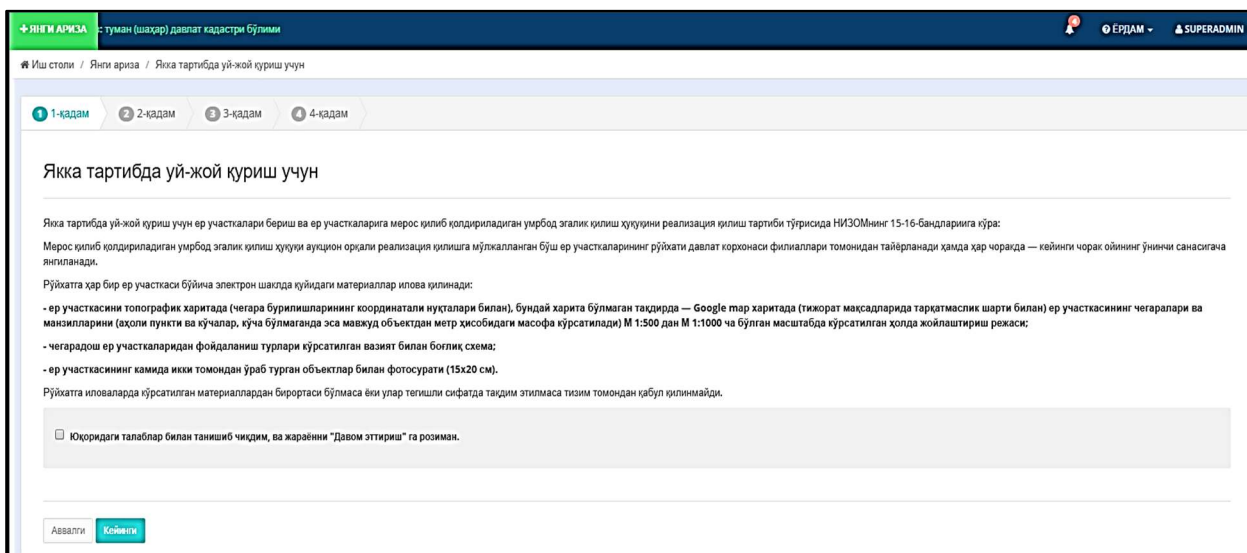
+ЯНГИ АРИЗА : туман (шаҳар) давлат кадастри бўлими

4 ЁРДАМ SUPERADMIN

Иш столи / Янги ариза / Якка тартибда уй-жой қуриш учун

1 1-қадам 2 2-қадам 3 3-қадам 4 4-қадам

Якка тартибда уй-жой қуриш учун

Якка тартибда уй-жой қуриш учун ер участкалари бериш ва ер участкаларига мерос қилиб қолдириладиган умрбод эгалик қилиш ҳуқуқини реализация қилиш тартиби тўғрисида НИЗОМнинг 15-16-бандлариига кўра:

Мерос қилиб қолдириладиган умрбод эгалик қилиш ҳуқуқи аукцион орқали реализация қилишга мўлжалланган бўш ер участкаларининг рўйхати давлат корхонаси филиаллари томонидан тайёрланади ҳамда ҳар чоракда — кейинги чорак ойининг ўнинчи санасигача янгиланади.

Рўйхатга ҳар бир ер участкаси бўйича электрон шаклда қуйидаги материаллар илова қилинади:

- ер участкасини топографик харитада (чегара бурилишларининг координатали нуқталари билан), бундай харита бўлмаган тақдирда — Google map харитада (тижорат мақсадларида тарқатмаслик шарти билан) ер участкасининг чегаралари ва манзилларини (аҳоли пункти ва кўчалар, кўча бўлмаганда эса мавжуд объектдан метр ҳисобидаги масофа кўрсатилади) М 1:500 дан М 1:1000 ча бўлган масштабда кўрсатилган ҳолда жойлаштириш режаси;

- чегарадош ер участкаларидан фойдаланиш турлари кўрсатилган вазият билан боғлиқ схема;

- ер участкасининг камида икки томондан ўраб турган объектлар билан фотосурати (15х20 см).

Рўйхатга иловаларда кўрсатилган материаллардан бирортаси бўлмаса ёки улар тегишли сифатда тақдим этилмаса тизим томондан қабул қилинмайди.

Юқоридаги талаблар билан танишиб чиқдим, ва жараённи "Давом эттириш" га розиман.

Аввалги Кейинги